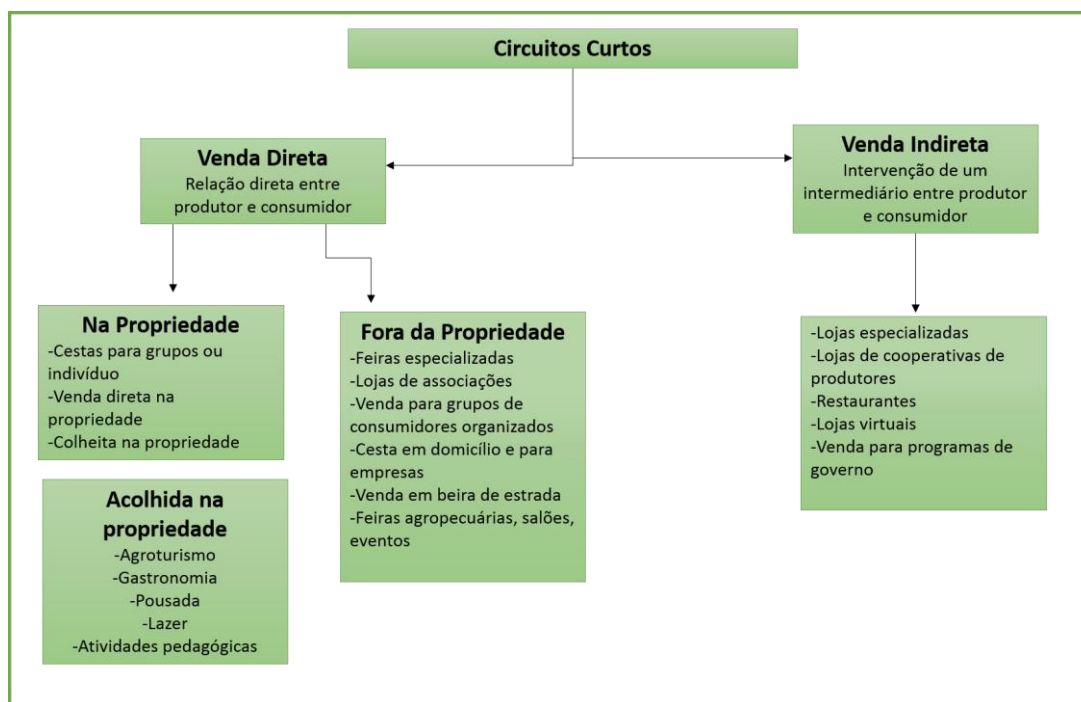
Circuitos Curtos

Venda Direta
Relação direta entre produtor e consumidor

Venda Indireta
Intervenção de um intermediário entre produtor e consumidor

Na Propriedade
-Cestas para grupos ou indivíduo
-Venda direta na propriedade
-Colheita na propriedade

Acolhida na propriedade
-Agroturismo
-Gastronomia
-Pousada
-Lazer
-Atividades pedagógicas

Fora da Propriedade
-Feiras especializadas
-Lojas de associações
-Venda para grupos de consumidores organizados
-Cesta em domicílio e para empresas
-Venda em beira de estrada
-Feiras agropecuárias, salões, eventos

-Lojas especializadas
-Lojas de cooperativas de produtores
-Restaurantes
-Lojas virtuais
-Venda para programas de governo